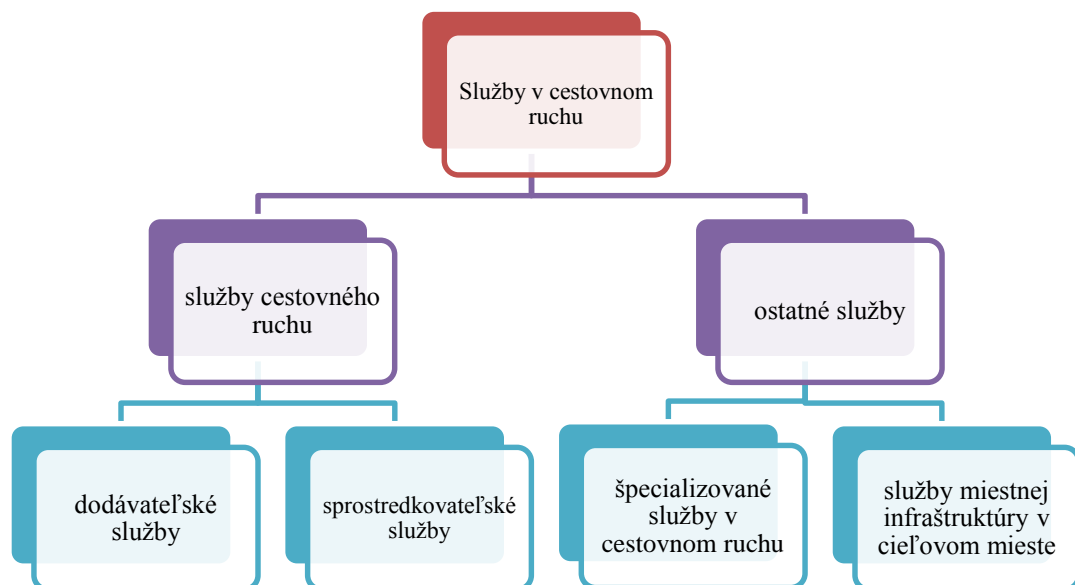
Služby v cestovnom ruchu

služby cestovného ruchu

ostatné služby

dodávateľské služby

sprostredkovateľské služby

špecializované služby v cestovnom ruchu

služby miestnej infraštruktúry v cieľovom mieste